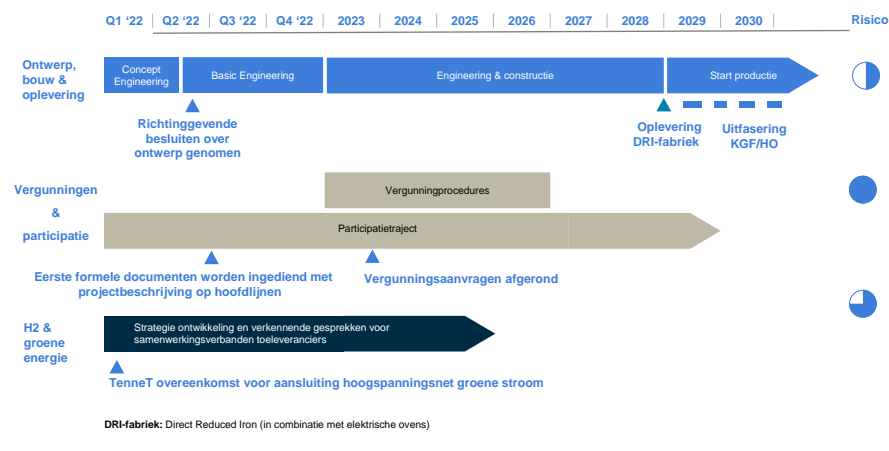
Q1 ‘22 Q2 ‘22 Q3 ‘22 Q4 ‘22 2023 2024 2025 2026 2027 2028 2029 2030 Risico

Ontwerp, bouw & oplevering

Concept Engineering

Basic Engineering

Engineering & constructie

Start productie

Richtinggevende besluiten over ontwerp genomen

Oplevering DRI-fabriek

Uitfasering KGF/HO

Vergunningen & participatie

Vergunningprocedures

Participatietraject

Eerste formele documenten worden ingediend met projectbeschrijving op hoofdlijnen

Vergunningsaanvragen afgerond

H2 & groene energie

Strategie ontwikkeling en verkennende gesprekken voor samenwerkingsverbanden toeleveranciers

TenneT overeenkomst voor aansluiting hoogspanningsnet groene stroom

DRI-fabriek: Direct Reduced Iron (in combinatie met elektrische ovens)